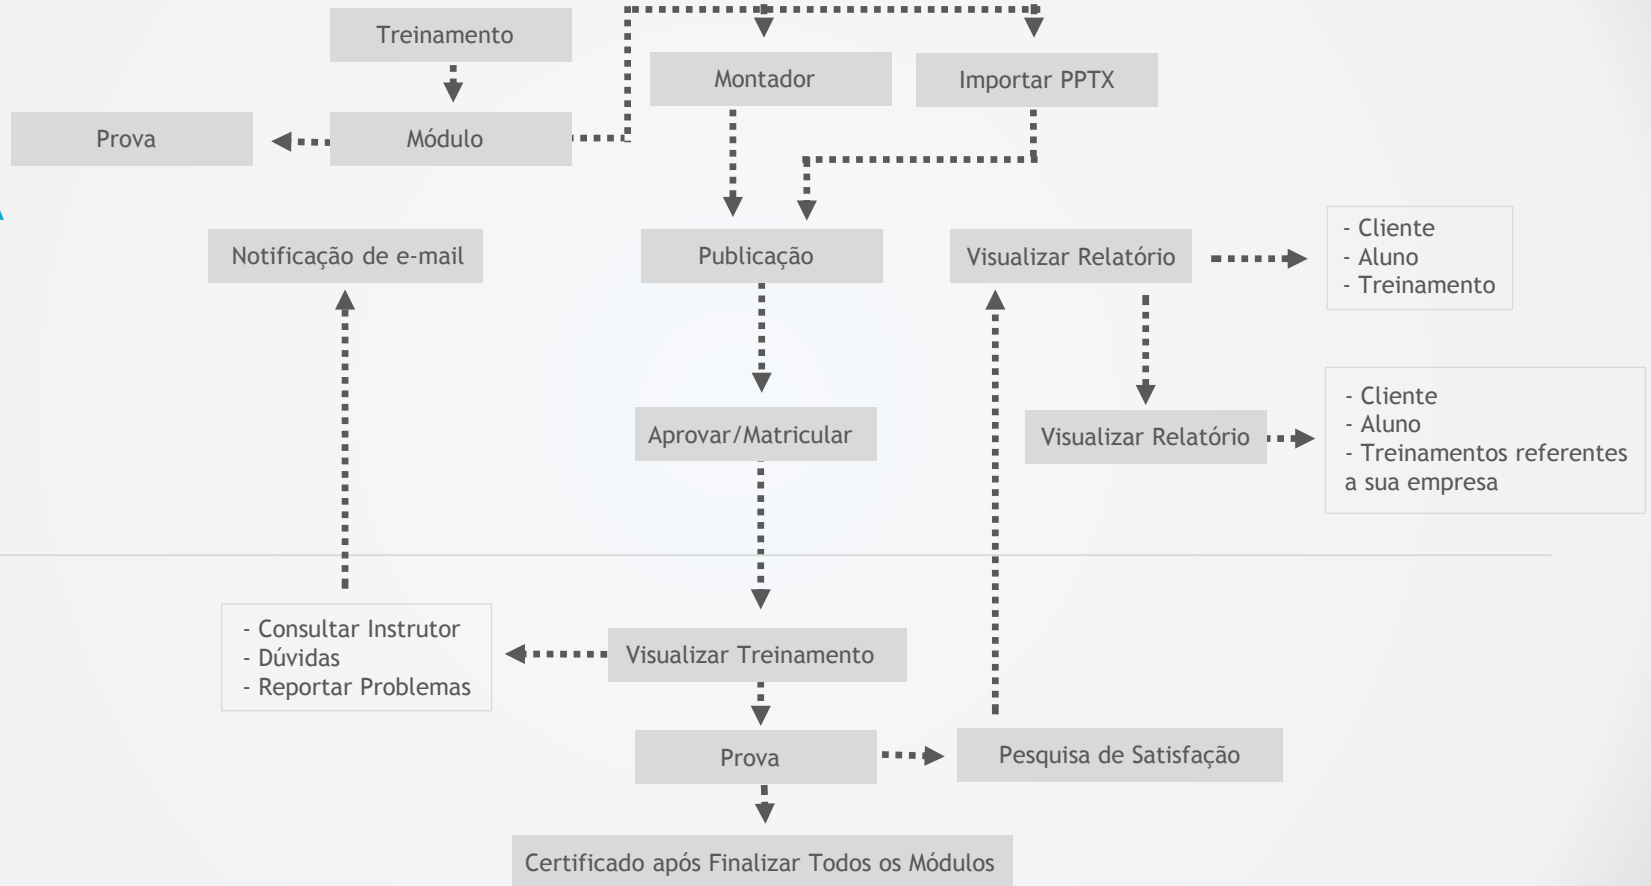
Treinamento

Montador

Importar PPTX

Prova

Módulo

Notificação de e-mail

Publicação

Visualizar Relatório

- Cliente
- Aluno
- Treinamento

Aprovar/Matricular

Visualizar Relatório

- Cliente
- Aluno
- Treinamentos referentes a sua empresa

- Consultar Instrutor
- Dúvidas
- Reportar Problemas

Visualizar Treinamento

Prova

Pesquisa de Satisfação

Certificado após Finalizar Todos os Módulos